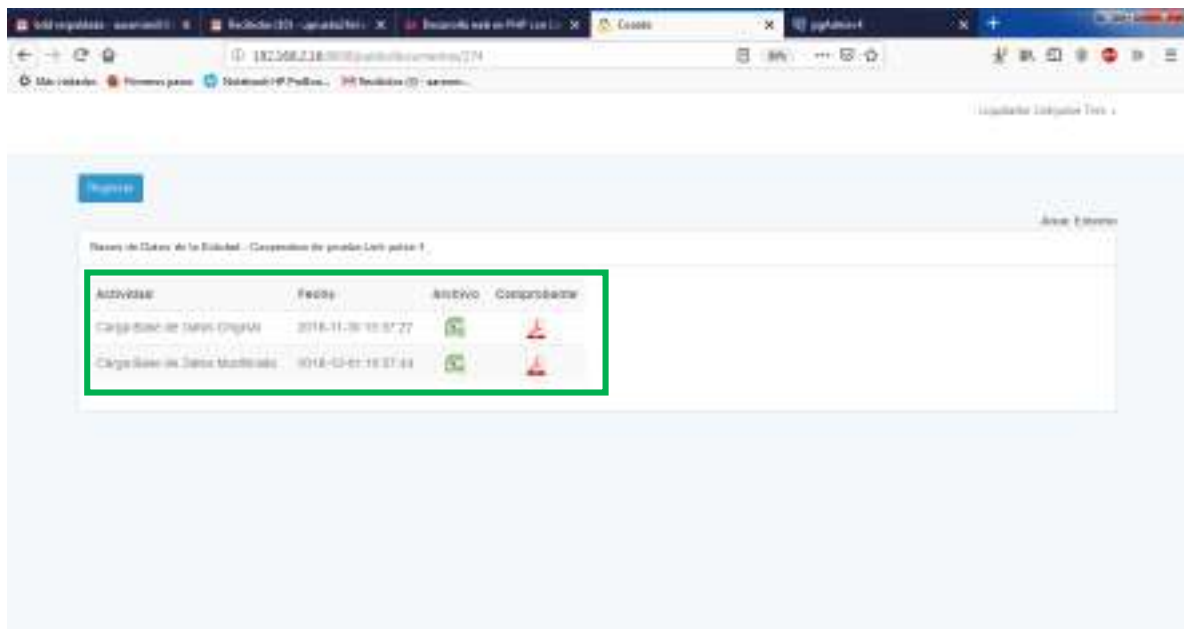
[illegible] × | Recibidos (20) - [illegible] × | Desarrollo web en PHP con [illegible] × | Cuadro × | pgAdmin4 ×

192.168.2.18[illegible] | 80% | ··· ☆

Más visitados | Primeros pasos | Notebook HP ProBoo... | Recibidos (3) - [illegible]

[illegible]

Regresar

Área: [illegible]

Bases de Datos de la Entidad - Cooperativa de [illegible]

| Actividad | Fecha | Archivo | Comprobante |
|---|---|---|---|
| Carga Base de Datos Original | 2018-11-30 10:57:27 | | |
| Carga Base de Datos Modificada | 2018-12-01 10:57:44 | | |